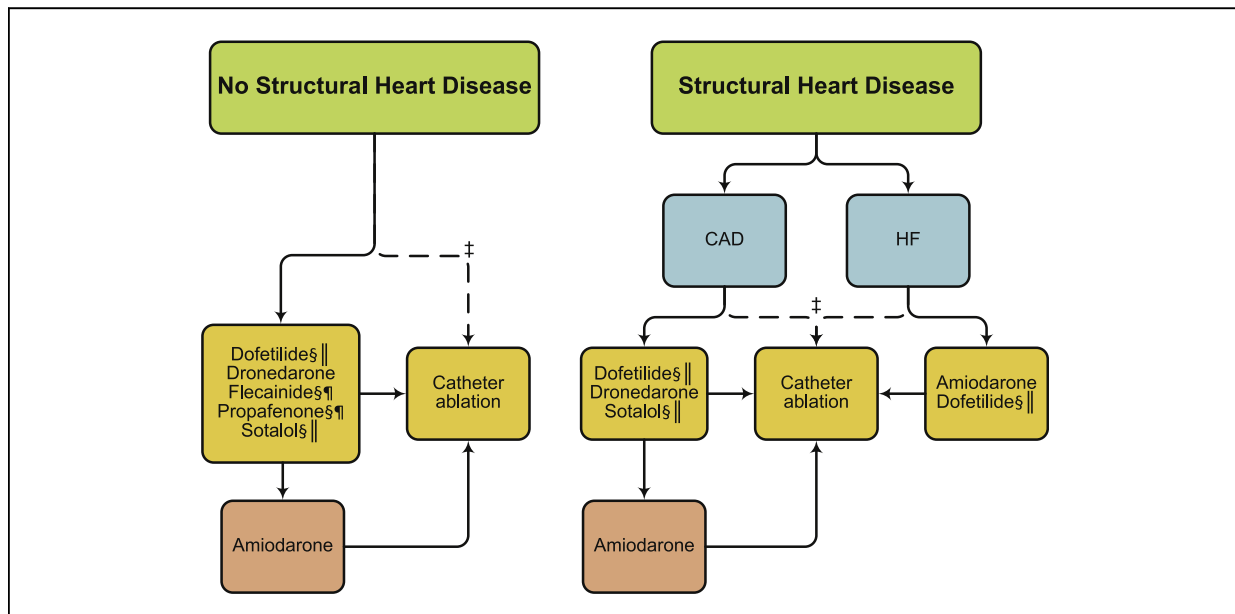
No Structural Heart Disease

‡

Dofetilide§‖
Dronedarone
Flecainide§¶
Propafenone§¶
Sotalol§‖

Catheter ablation

Amiodarone

Structural Heart Disease

CAD

HF

‡

Dofetilide§‖
Dronedarone
Sotalol§‖

Catheter ablation

Amiodarone
Dofetilide§‖

Amiodarone